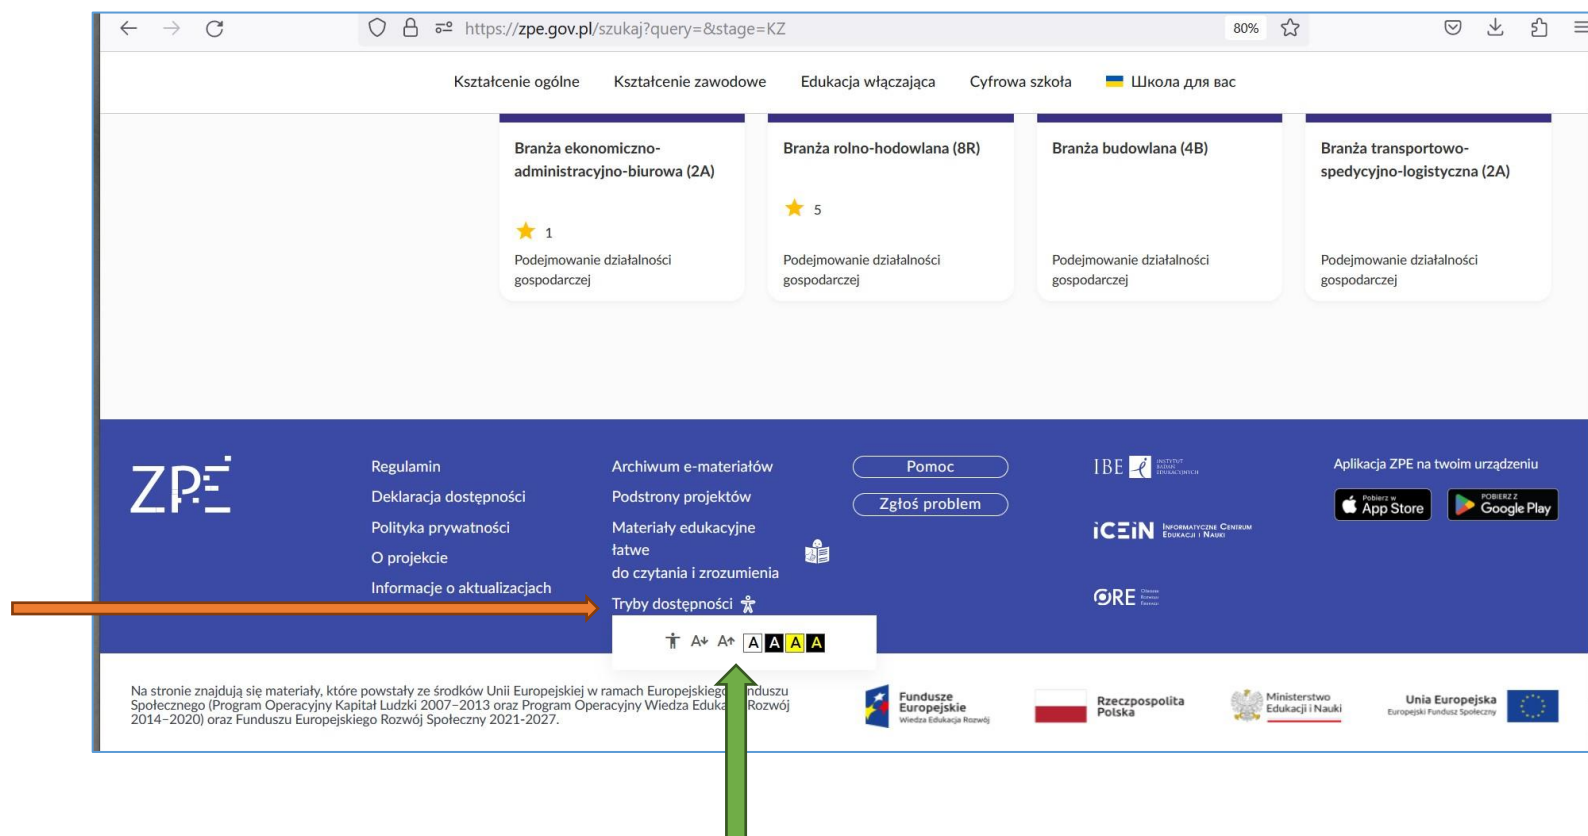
https://zpe.gov.pl/szukaj?query=&stage=KZ

80%

Kształcenie ogólne Kształcenie zawodowe Edukacja włączająca Cyfrowa szkoła Школа для вас

Branża ekonomiczno-administracyjno-biurowa (2A)

1

Podejmowanie działalności gospodarczej

Branża rolno-hodowlana (8R)

5

Podejmowanie działalności gospodarczej

Branża budowlana (4B)

Podejmowanie działalności gospodarczej

Branża transportowo-spedycyjno-logistyczna (2A)

Podejmowanie działalności gospodarczej

ZPE

Regulamin
Deklaracja dostępności
Polityka prywatności
O projekcie
Informacje o aktualizacjach

Archiwum e-materiałów
Podstrony projektów
Materiały edukacyjne łatwe do czytania i zrozumienia
Tryby dostępności

A+ A A A A A

Pomoc
Zgłoś problem

IBE INSTYTUT BADAŃ EDUKACYJNYCH

iCEiN INFORMATYCZNE CENTRUM EDUKACJI I NAUKI

ORE

Aplikacja ZPE na twoim urządzeniu

Pobierz w App Store

POBIERZ Z Google Play

Na stronie znajdują się materiały, które powstały ze środków Unii Europejskiej w ramach Europejskiego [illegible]nduszu Społecznego (Program Operacyjny Kapitał Ludzki 2007–2013 oraz Program Operacyjny Wiedza Eduka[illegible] Rozwój 2014–2020) oraz Funduszu Europejskiego Rozwój Społeczny 2021-2027.

Fundusze Europejskie Wiedza Edukacja Rozwój

Rzeczpospolita Polska

Ministerstwo Edukacji i Nauki

Unia Europejska Europejski Fundusz Społeczny